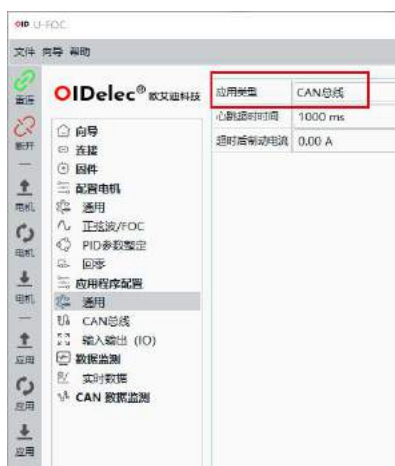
OID U-FOC

文件 向导 帮助

重连
断开
电机
电机
电机
应用
应用
应用

OIDelec® 欧艾迪科技

向导
连接
固件
配置电机
通用
正弦波/FOC
PID参数整定
回零
应用程序配置
通用
CAN总线
输入输出 (IO)
数据监测
实时数据
CAN 数据监测

| 应用类型 | CAN总线 |
|---|---|
| 心跳超时时间 | 1000 ms |
| 超时后制动电流 | 0.00 A |